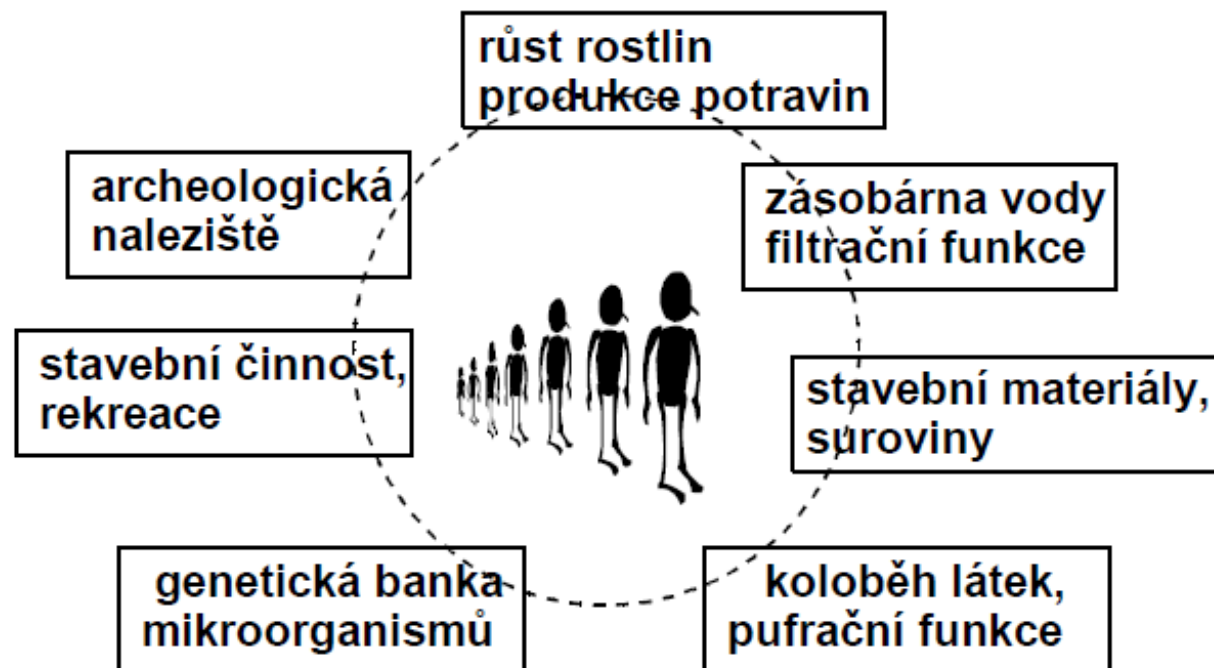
růst rostlin
produkce potravin

archeologická naleziště

zásobárna vody
filtrační funkce

stavební činnost, rekreace

stavební materiály, suroviny

genetická banka mikroorganismů

koloběh látek, pufrační funkce